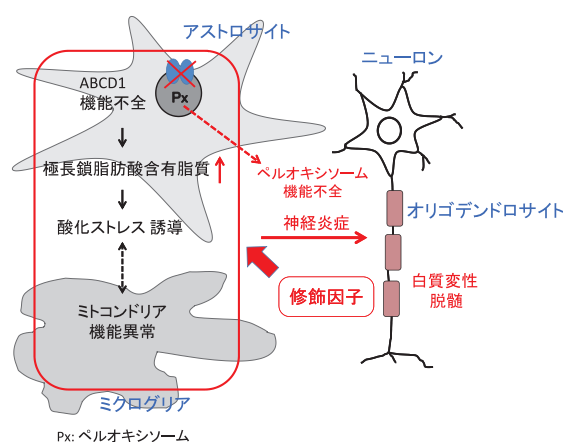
アストロサイト

ABCD1
機能不全

Px

極長鎖脂肪酸含有脂質

酸化ストレス 誘導

ミトコンドリア
機能異常

ミクログリア

ニューロン

ペルオキシソーム
機能不全

オリゴデンドロサイト

神経炎症

修飾因子

白質変性
脱髄

Px: ペルオキシソーム